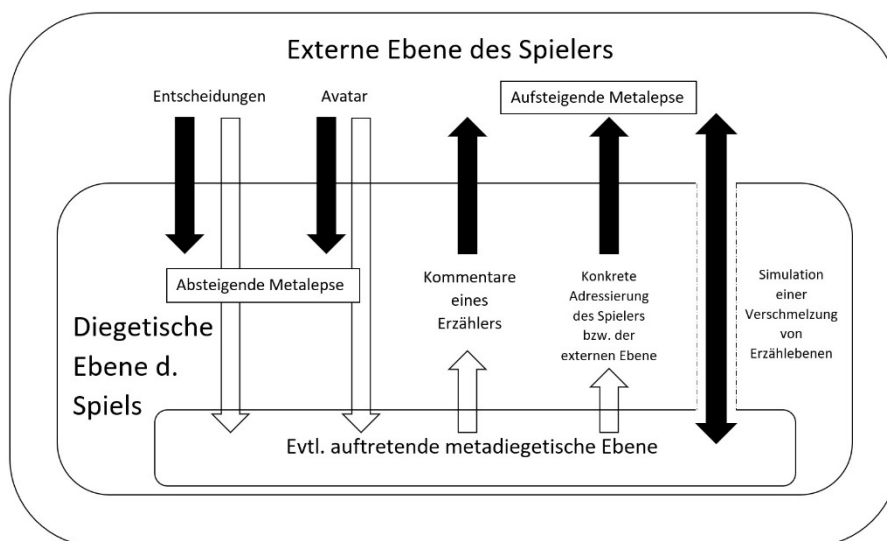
Externe Ebene des Spielers

Entscheidungen

Avatar

Aufsteigende Metalepse

Absteigende Metalepse

Kommentare eines Erzählers

Konkrete Adressierung des Spielers bzw. der externen Ebene

Simulation einer Verschmelzung von Erzählebenen

Diegetische Ebene d. Spiels

Evtl. auftretende metadiegetische Ebene